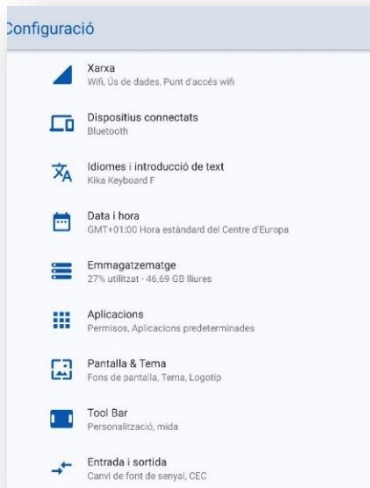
Configuració

Xarxa
Wifi, Ús de dades, Punt d'accés wifi

Dispositius connectats
Bluetooth

Idiomes i introducció de text
Kika Keyboard F

Data i hora
GMT+01:00 Hora estàndard del Centre d'Europa

Emmagatzematge
27% utilitzat - 46,69 GB lliures

Aplicacions
Permisos, Aplicacions predeterminades

Pantalla & Tema
Fons de pantalla, Tema, Logotip

Tool Bar
Personalització, mida

Entrada i sortida
Canvi de font de senyal, CEC